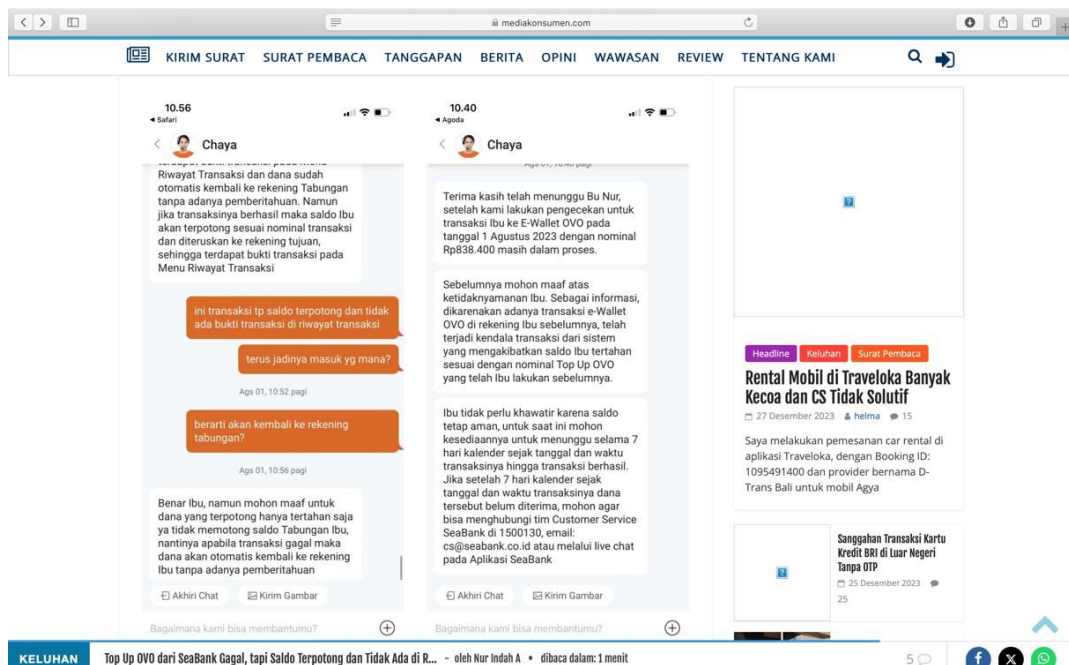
mediakonsumen.com

KIRIM SURAT SURAT PEMBACA TANGGAPAN BERITA OPINI WAWASAN REVIEW TENTANG KAMI

10.56
◂ Safari
Chaya

Riwayat Transaksi dan dana sudah otomatis kembali ke rekening Tabungan tanpa adanya pemberitahuan. Namun jika transaksinya berhasil maka saldo Ibu akan terpotong sesuai nominal transaksi dan diteruskan ke rekening tujuan, sehingga terdapat bukti transaksi pada Menu Riwayat Transaksi

ini transaksi tp saldo terpotong dan tidak ada bukti transaksi di riwayat transaksi

terus jadinya masuk yg mana?

Ags 01, 10:52 pagi

berarti akan kembali ke rekening tabungan?

Ags 01, 10:56 pagi

Benar Ibu, namun mohon maaf untuk dana yang terpotong hanya tertahan saja ya tidak memotong saldo Tabungan Ibu, nantinya apabila transaksi gagal maka dana akan otomatis kembali ke rekening Ibu tanpa adanya pemberitahuan

Akhiri Chat Kirim Gambar

Bagaimana kami bisa membantumu?

10.40
◂ Agoda
Chaya

Terima kasih telah menunggu Bu Nur, setelah kami lakukan pengecekan untuk transaksi Ibu ke E-Wallet OVO pada tanggal 1 Agustus 2023 dengan nominal Rp838.400 masih dalam proses.

Sebelumnya mohon maaf atas ketidaknyamanan Ibu. Sebagai informasi, dikarenakan adanya transaksi e-Wallet OVO di rekening Ibu sebelumnya, telah terjadi kendala transaksi dari sistem yang mengakibatkan saldo Ibu tertahan sesuai dengan nominal Top Up OVO yang telah Ibu lakukan sebelumnya.

Ibu tidak perlu khawatir karena saldo tetap aman, untuk saat ini mohon kesediaannya untuk menunggu selama 7 hari kalender sejak tanggal dan waktu transaksinya hingga transaksi berhasil. Jika setelah 7 hari kalender sejak tanggal dan waktu transaksinya dana tersebut belum diterima, mohon agar bisa menghubungi tim Customer Service SeaBank di 1500130, email: cs@seabank.co.id atau melalui live chat pada Aplikasi SeaBank

Akhiri Chat Kirim Gambar

Bagaimana kami bisa membantumu?

Headline Keluhan Surat Pembaca
Rental Mobil di Traveloka Banyak Kecoa dan CS Tidak Solutif
27 Desember 2023 helma 15
Saya melakukan pemesanan car rental di aplikasi Traveloka, dengan Booking ID: 1095491400 dan provider bernama D-Trans Bali untuk mobil Agya

Sanggahan Transaksi Kartu Kredit BRI di Luar Negeri Tanpa OTP
25 Desember 2023 25

KELUHAN Top Up OVO dari SeaBank Gagal, tapi Saldo Terpotong dan Tidak Ada di R... - oleh Nur Indah A • dibaca dalam: 1 menit 5